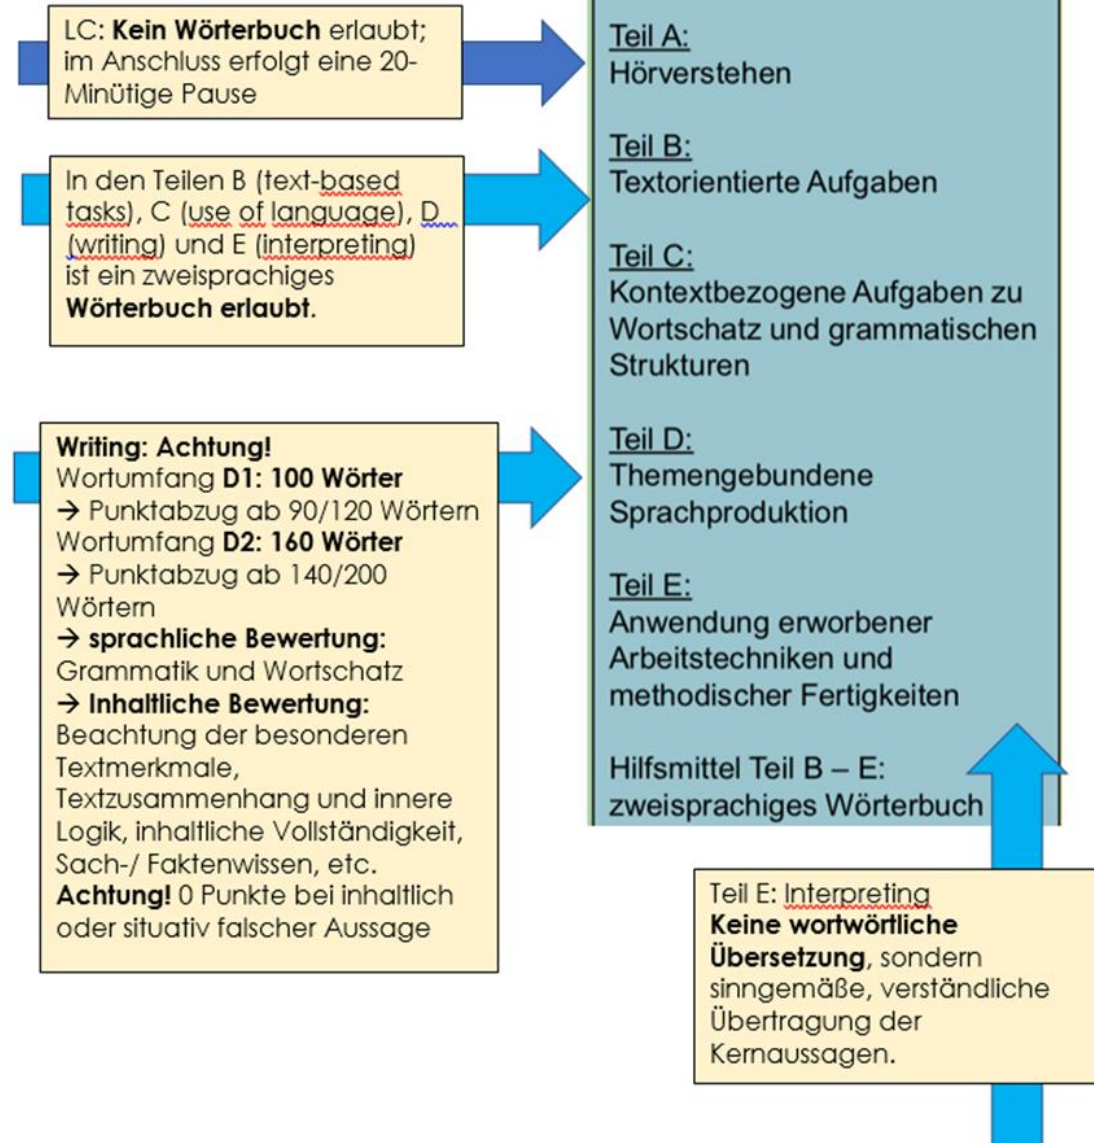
LC: Kein Wörterbuch erlaubt; im Anschluss erfolgt eine 20-Minütige Pause

In den Teilen B (text-based tasks), C (use of language), D (writing) und E (interpreting) ist ein zweisprachiges Wörterbuch erlaubt.

Writing: Achtung!
Wortumfang D1: 100 Wörter
→ Punktabzug ab 90/120 Wörtern
Wortumfang D2: 160 Wörter
→ Punktabzug ab 140/200 Wörtern
→ sprachliche Bewertung: Grammatik und Wortschatz
→ Inhaltliche Bewertung: Beachtung der besonderen Textmerkmale, Textzusammenhang und innere Logik, inhaltliche Vollständigkeit, Sach-/ Faktenwissen, etc.
Achtung! 0 Punkte bei inhaltlich oder situativ falscher Aussage

Teil A:
Hörverstehen

Teil B:
Textorientierte Aufgaben

Teil C:
Kontextbezogene Aufgaben zu Wortschatz und grammatischen Strukturen

Teil D:
Themengebundene Sprachproduktion

Teil E:
Anwendung erworbener Arbeitstechniken und methodischer Fertigkeiten

Hilfsmittel Teil B – E: zweisprachiges Wörterbuch

Teil E: Interpreting
Keine wortwörtliche Übersetzung, sondern singemäße, verständliche Übertragung der Kernaussagen.